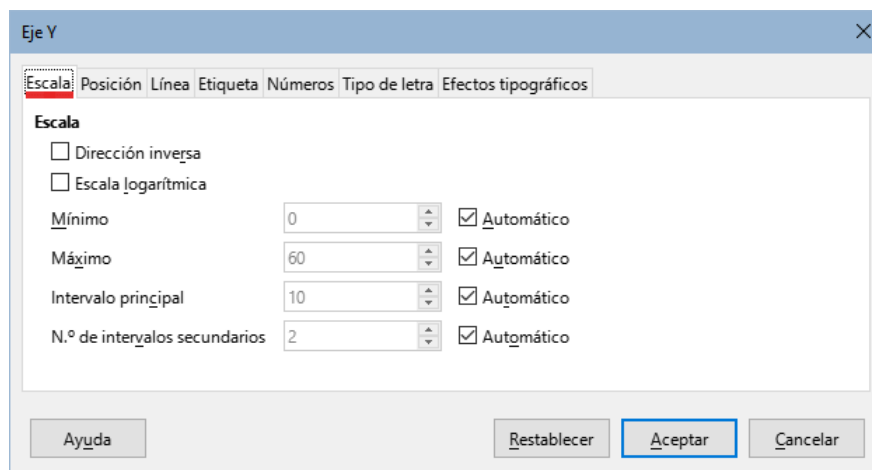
Eje Y

Escala Posición Línea Etiqueta Números Tipo de letra Efectos tipográficos

Escala

Dirección inversa

Escala logarítmica

Mínimo 0 Automático

Máximo 60 Automático

Intervalo principal 10 Automático

N.º de intervalos secundarios 2 Automático

Ayuda

Restablecer

Aceptar

Cancelar